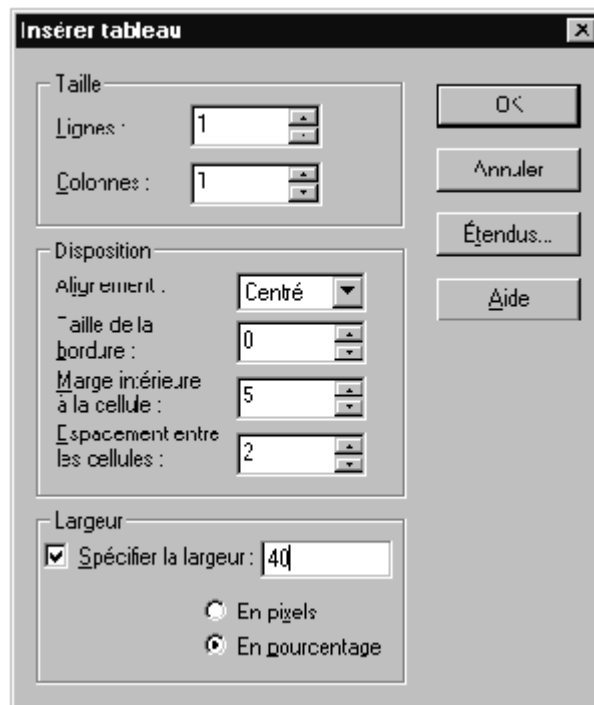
Insérer tableau

Taille
Lignes : 1
Colonnes : 1

Disposition
Alignement : Centré
Taille de la bordure : 0
Marge intérieure à la cellule : 5
Espacement entre les cellules : 2

Largeur
Spécifier la largeur : 40
En pixels
En pourcentage

OK
Annuler
Étendus...
Aide